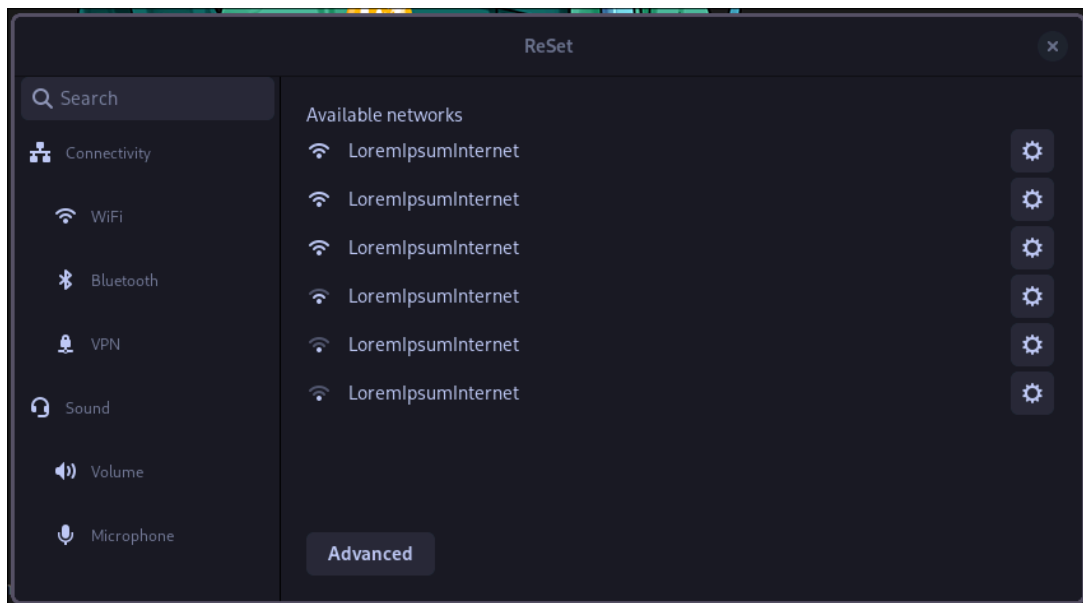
ReSet

Search

Connectivity

WiFi

Bluetooth

VPN

Sound

Volume

Microphone

Available networks

LoremIpsumInternet

LoremIpsumInternet

LoremIpsumInternet

LoremIpsumInternet

LoremIpsumInternet

LoremIpsumInternet

Advanced